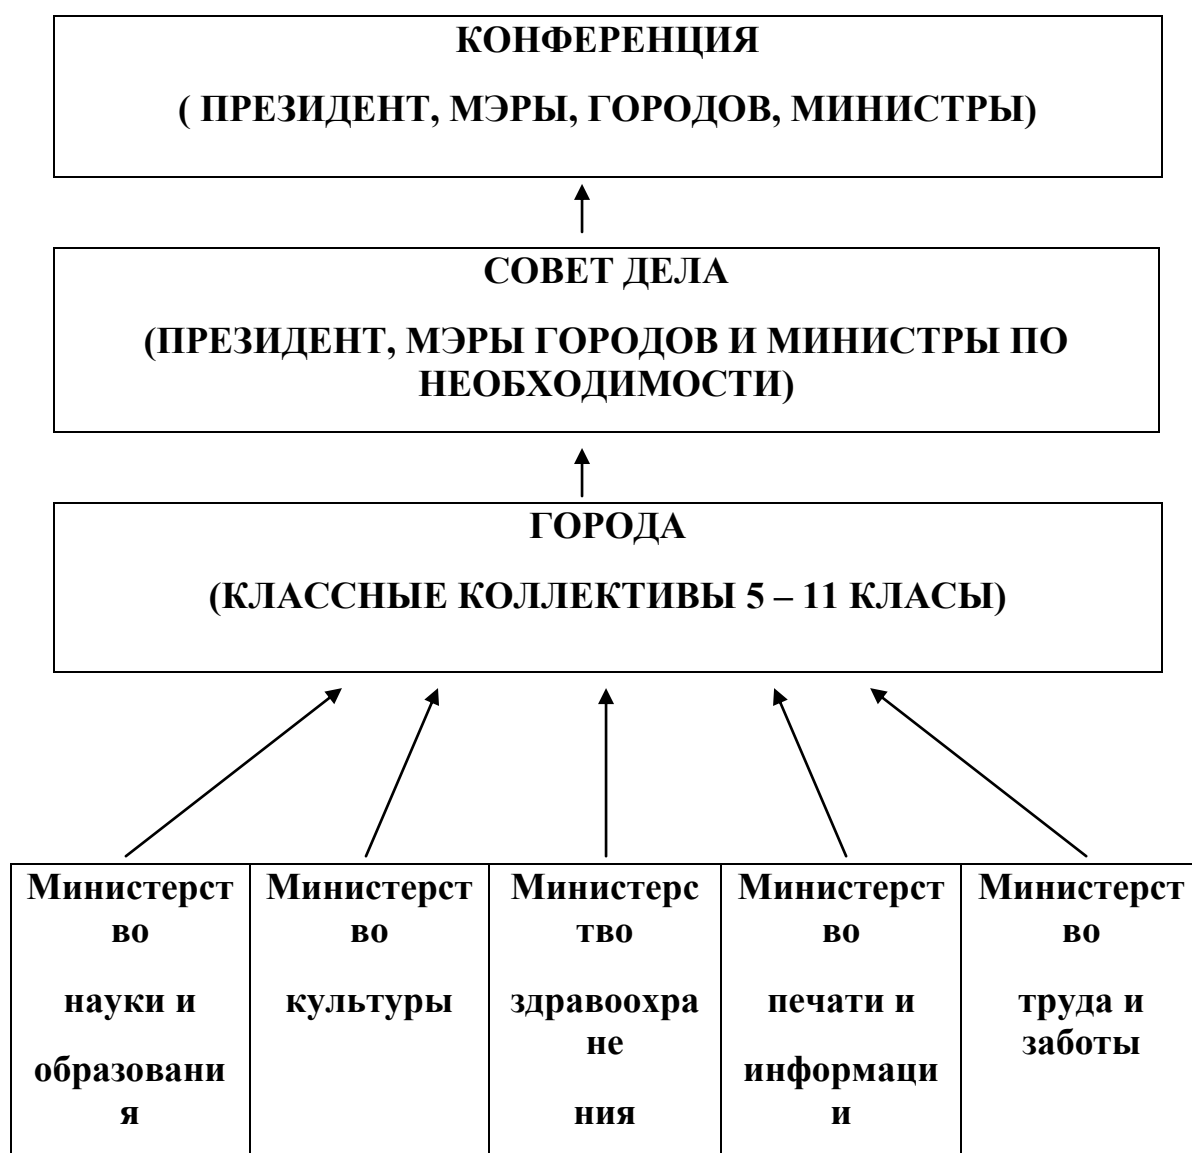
КОНФЕРЕНЦИЯ

( ПРЕЗИДЕНТ, МЭРЫ, ГОРОДОВ, МИНИСТРЫ)

СОВЕТ ДЕЛА

(ПРЕЗИДЕНТ, МЭРЫ ГОРОДОВ И МИНИСТРЫ ПО НЕОБХОДИМОСТИ)

ГОРОДА

(КЛАССНЫЕ КОЛЛЕКТИВЫ 5 – 11 КЛАСЫ)

| Министерство науки и образования | Министерство культуры | Министерство здравоохранения | Министерство печати и информации | Министерство труда и заботы |
|---|---|---|---|---|